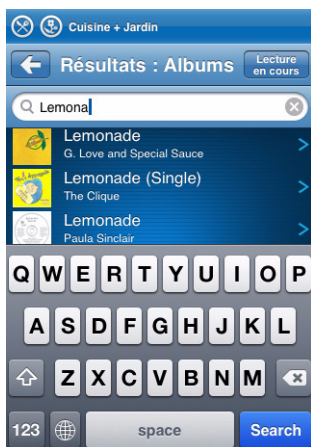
Cuisine + Jardin

Résultats : Albums

Lecture en cours

Lemona

Lemonade
G. Love and Special Sauce

Lemonade (Single)
The Clique

Lemonade
Paula Sinclair

Q W E R T Y U I O P
A S D F G H J K L
Z X C V B N M
123
space
Search